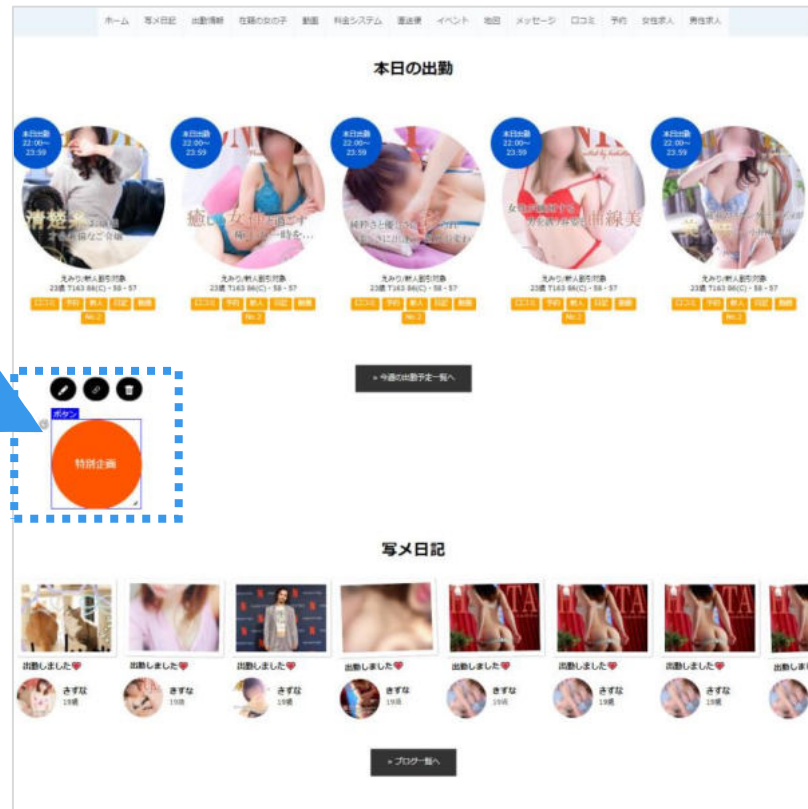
ホーム　写メ日記　出勤情報　在籍の女の子　動画　料金システム　送迎便　イベント　地図　メッセージ　口コミ　予約　女性求人　男性求人

本日の出勤

本日出勤 22:00〜 23:59

清楚系 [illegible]

えみり/新人割引対象 23歳 T163 86(C) - 58 - 57

口コミ　予約　新人　日記　動画 No.2

本日出勤 22:00〜 23:59

癒し女神 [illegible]

えみり/新人割引対象 23歳 T163 86(C) - 58 - 57

口コミ　予約　新人　日記　動画 No.2

本日出勤 22:00〜 23:59

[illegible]

えみり/新人割引対象 23歳 T163 86(C) - 58 - 57

口コミ　予約　新人　日記　動画 No.2

本日出勤 22:00〜 23:59

曲線美

えみり/新人割引対象 23歳 T163 86(C) - 58 - 57

口コミ　予約　新人　日記　動画 No.2

本日出勤 22:00〜 23:59

えみり/新人割引対象 23歳 T163 86(C) - 58 - 57

口コミ　予約　新人　日記　動画 No.2

» 今週の出勤予定一覧へ

ボタン

特別企画

写メ日記

出勤しました
きずな 19歳

出勤しました
きずな 19歳

出勤しました
きずな 19歳

出勤しました
きずな 19歳

出勤しました
きずな 19歳

出勤しました
きずな 19歳

出勤しました
きずな 19歳

出勤しました

» ブログ一覧へ